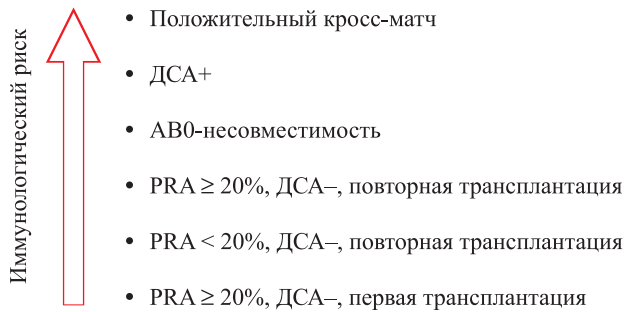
Иммунологический риск

• Положительный кросс-матч

• ДСА+

• АВ0-несовместимость

• PRA ≥ 20%, ДСА–, повторная трансплантация

• PRA < 20%, ДСА–, повторная трансплантация

• PRA ≥ 20%, ДСА–, первая трансплантация